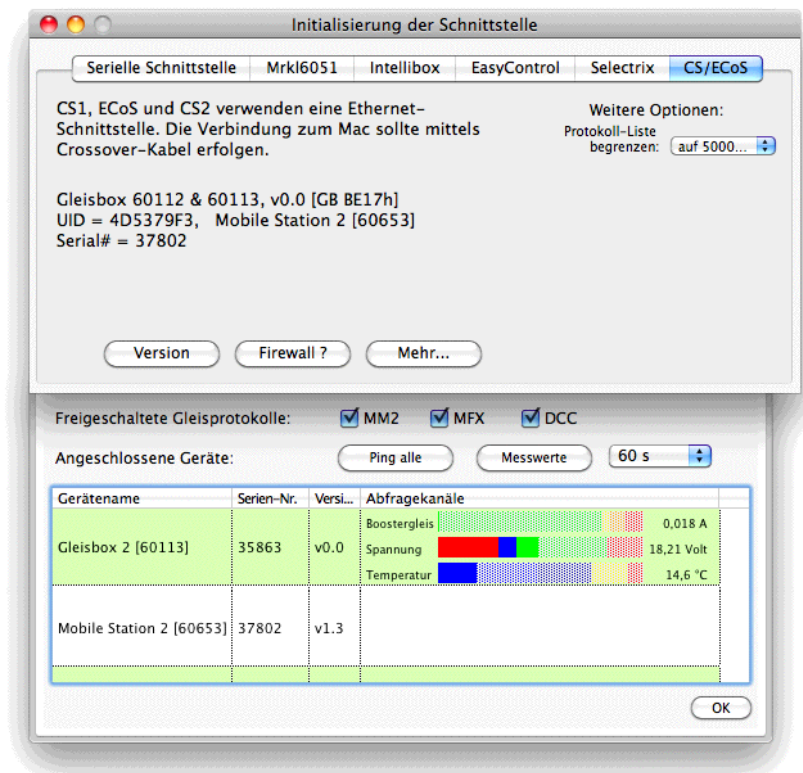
Initialisierung der Schnittstelle

Serielle Schnittstelle | Mrkl6051 | Intellibox | EasyControl | Selectrix | CS/ECoS

CS1, ECoS und CS2 verwenden eine Ethernet-Schnittstelle. Die Verbindung zum Mac sollte mittels Crossover-Kabel erfolgen.

Weitere Optionen:
Protokoll-Liste begrenzen: auf 5000...

Gleisbox 60112 & 60113, v0.0 [GB BE17h]
UID = 4D5379F3, Mobile Station 2 [60653]
Serial# = 37802

Version | Firewall ? | Mehr...

Freigeschaltete Gleisprotokolle: MM2 MFX DCC

Angeschlossene Geräte: Ping alle | Messwerte | 60 s

| Gerätename | Serien-Nr. | Versi... | Abfragekanäle |
|---|---|---|---|
| Gleisbox 2 [60113] | 35863 | v0.0 | Boostergleis 0,018 A<br>Spannung 18,21 Volt<br>Temperatur 14,6 °C |
| Mobile Station 2 [60653] | 37802 | v1.3 | |

OK